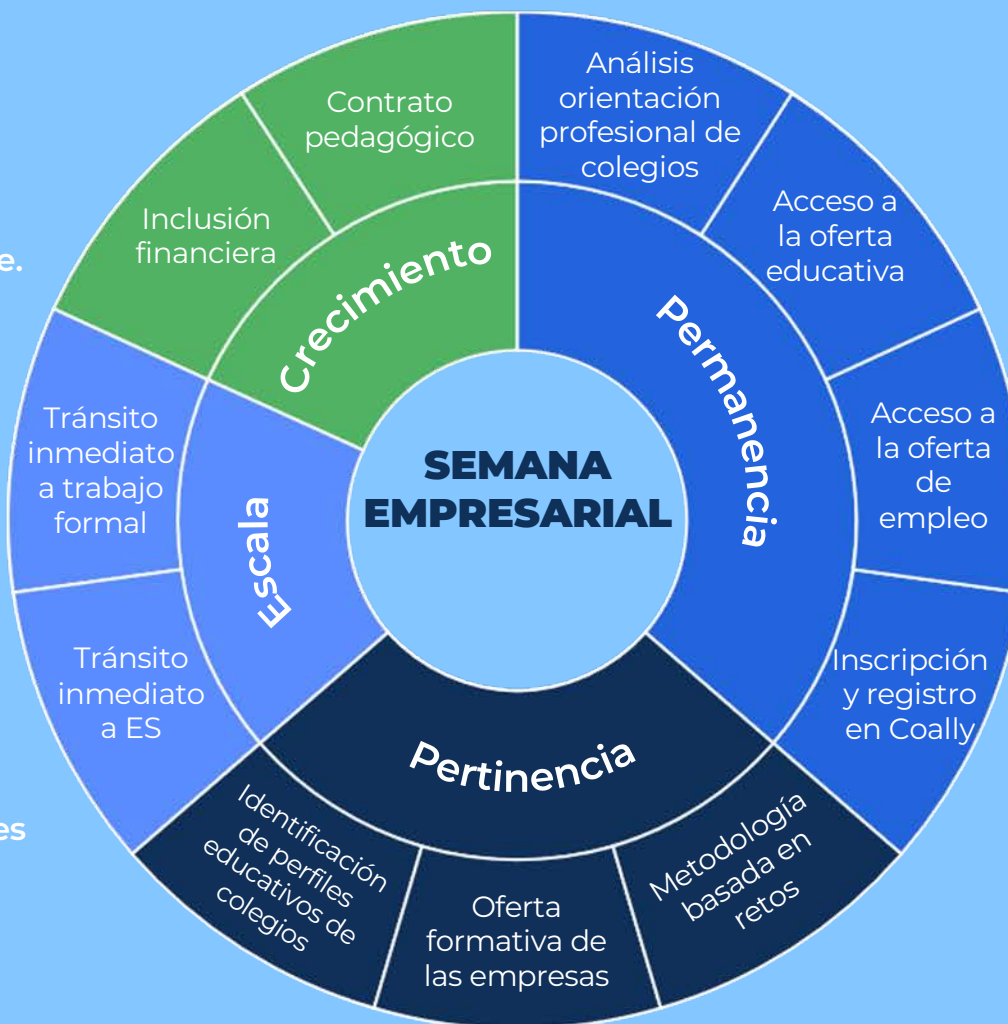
e.

es

SEMANA EMPRESARIAL

Crecimiento

Contrato pedagógico

Inclusión financiera

Permanencia

Análisis orientación profesional de colegios

Acceso a la oferta educativa

Acceso a la oferta de empleo

Inscripción y registro en Coally

Pertinencia

Metodología basada en retos

Oferta formativa de las empresas

Identificación de perfiles educativos de colegios

Escala

Tránsito inmediato a ES

Tránsito inmediato a trabajo formal